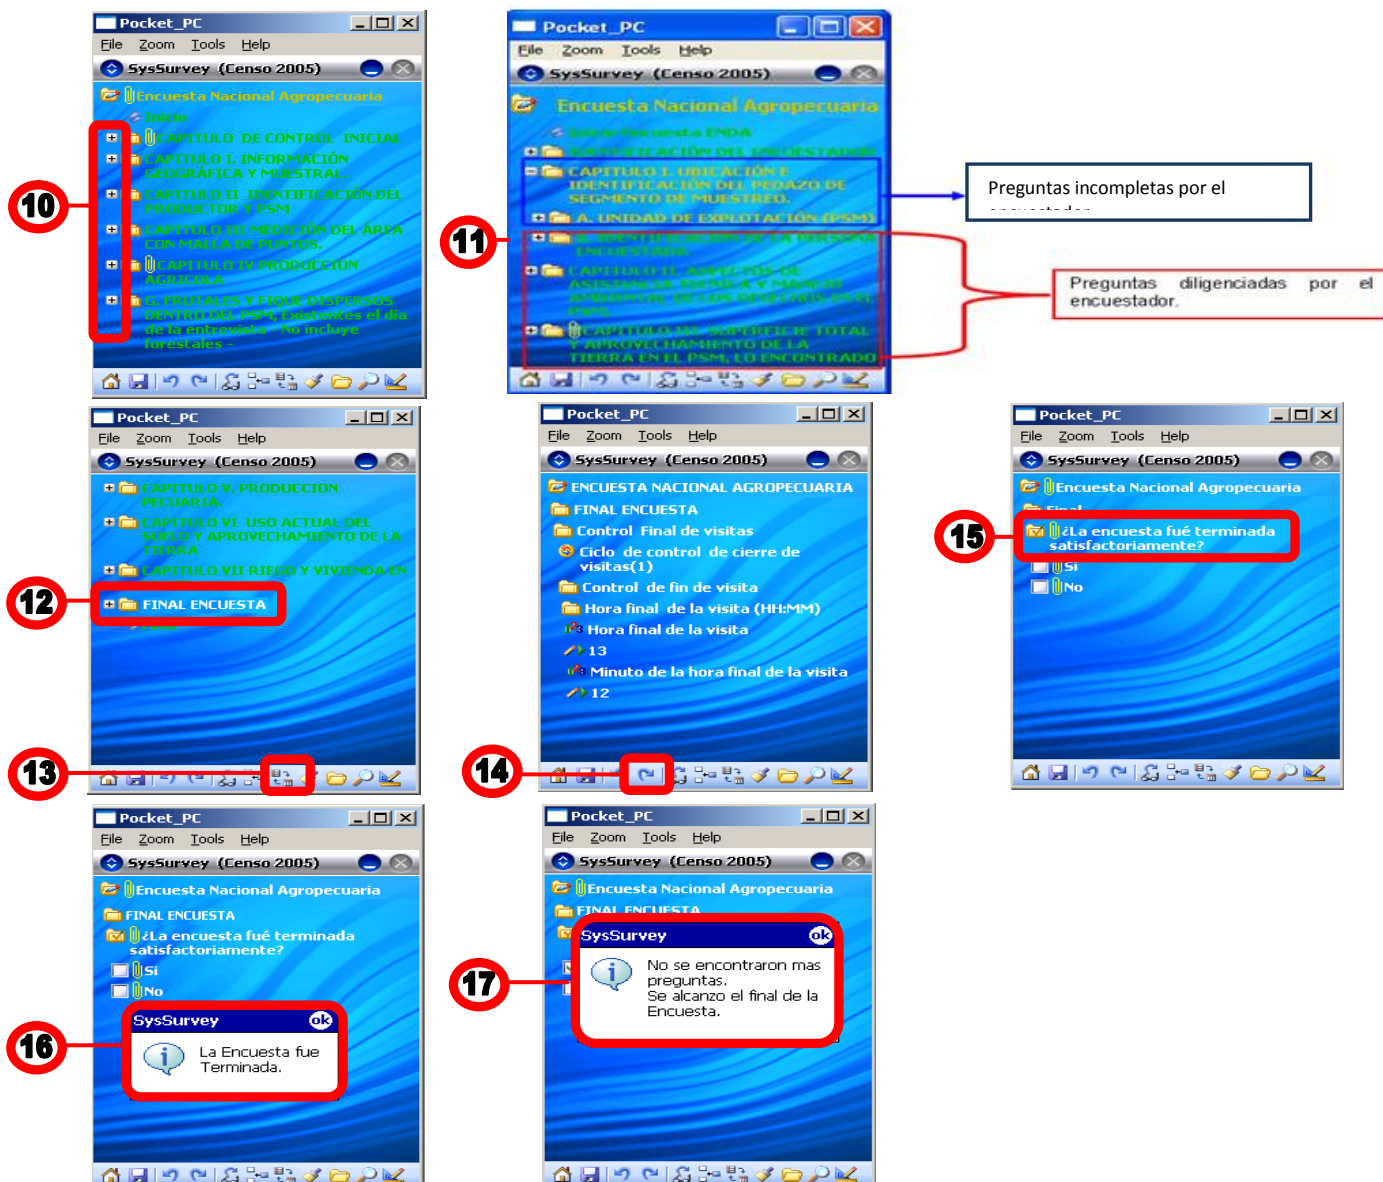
10

Pocket_PC
File Zoom Tools Help
SysSurvey (Censo 2005)
Encuesta Nacional Agropecuaria
Inicio
CAPITULO DE CONTROL INICIAL
CAPITULO I. INFORMACIÓN GEOGRÁFICA Y MUESTRAL
CAPITULO II IDENTIFICACIÓN DEL PRODUCTOR Y PSM
CAPITULO III MEDICIÓN DEL ÁREA CON MALLA DE PUNTOS.
CAPITULO IV PRODUCCION AGRICOLA
G. FRUTALES Y FIQUE DISPERSOS DENTRO DEL PSM, Existentes el día de la entrevista - No incluye forestales -

11

Pocket_PC
File Zoom Tools Help
SysSurvey (Censo 2005)
Encuesta Nacional Agropecuaria
Inicio Encuesta ENDA
IDENTIFICACIÓN DEL MUESTRADOR
CAPITULO I. UBICACIÓN E IDENTIFICACIÓN DEL PEDAZO DE SEGMENTO DE MUESTREO.
A. UNIDAD DE EXPLOTACIÓN (PSM)
B. IDENTIFICACIÓN DE LA PERSONA ENCUESTADA
CAPITULO II. ASPECTOS DE ASISTENCIA TECNICA Y MANEJO AMBIENTAL DE LOS DESECHOS EN EL PSM
CAPITULO III. SUPERFICIE TOTAL Y APROVECHAMIENTO DE LA TIERRA EN EL PSM, LO ENCONTRADO

Preguntas incompletas por el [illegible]

Preguntas diligenciadas por el encuestador.

12

Pocket_PC
File Zoom Tools Help
SysSurvey (Censo 2005)
CAPITULO V. PRODUCCION PECUARIA.
CAPITULO VI USO ACTUAL DEL SUELO Y APROVECHAMIENTO DE LA TIERRA
CAPITULO VII RIEGO Y VIVIENDA EN
FINAL ENCUESTA
Final

13

14

Pocket_PC
File Zoom Tools Help
SysSurvey (Censo 2005)
ENCUESTA NACIONAL AGROPECUARIA
FINAL ENCUESTA
Control Final de visitas
Ciclo de control de cierre de visitas(1)
Control de fin de visita
Hora final de la visita (HH:MM)
Hora final de la visita
13
Minuto de la hora final de la visita
12

15

Pocket_PC
File Zoom Tools Help
SysSurvey (Censo 2005)
Encuesta Nacional Agropecuaria
Final
¿La encuesta fué terminada satisfactoriamente?
Si
No

16

Pocket_PC
File Zoom Tools Help
SysSurvey (Censo 2005)
Encuesta Nacional Agropecuaria
FINAL ENCUESTA
¿La encuesta fué terminada satisfactoriamente?
Si
No
SysSurvey ok
La Encuesta fue Terminada.

17

Pocket_PC
File Zoom Tools Help
SysSurvey (Censo 2005)
Encuesta Nacional Agropecuaria
FINAL ENCUESTA
SysSurvey ok
No se encontraron mas preguntas.
Se alcanzo el final de la Encuesta.